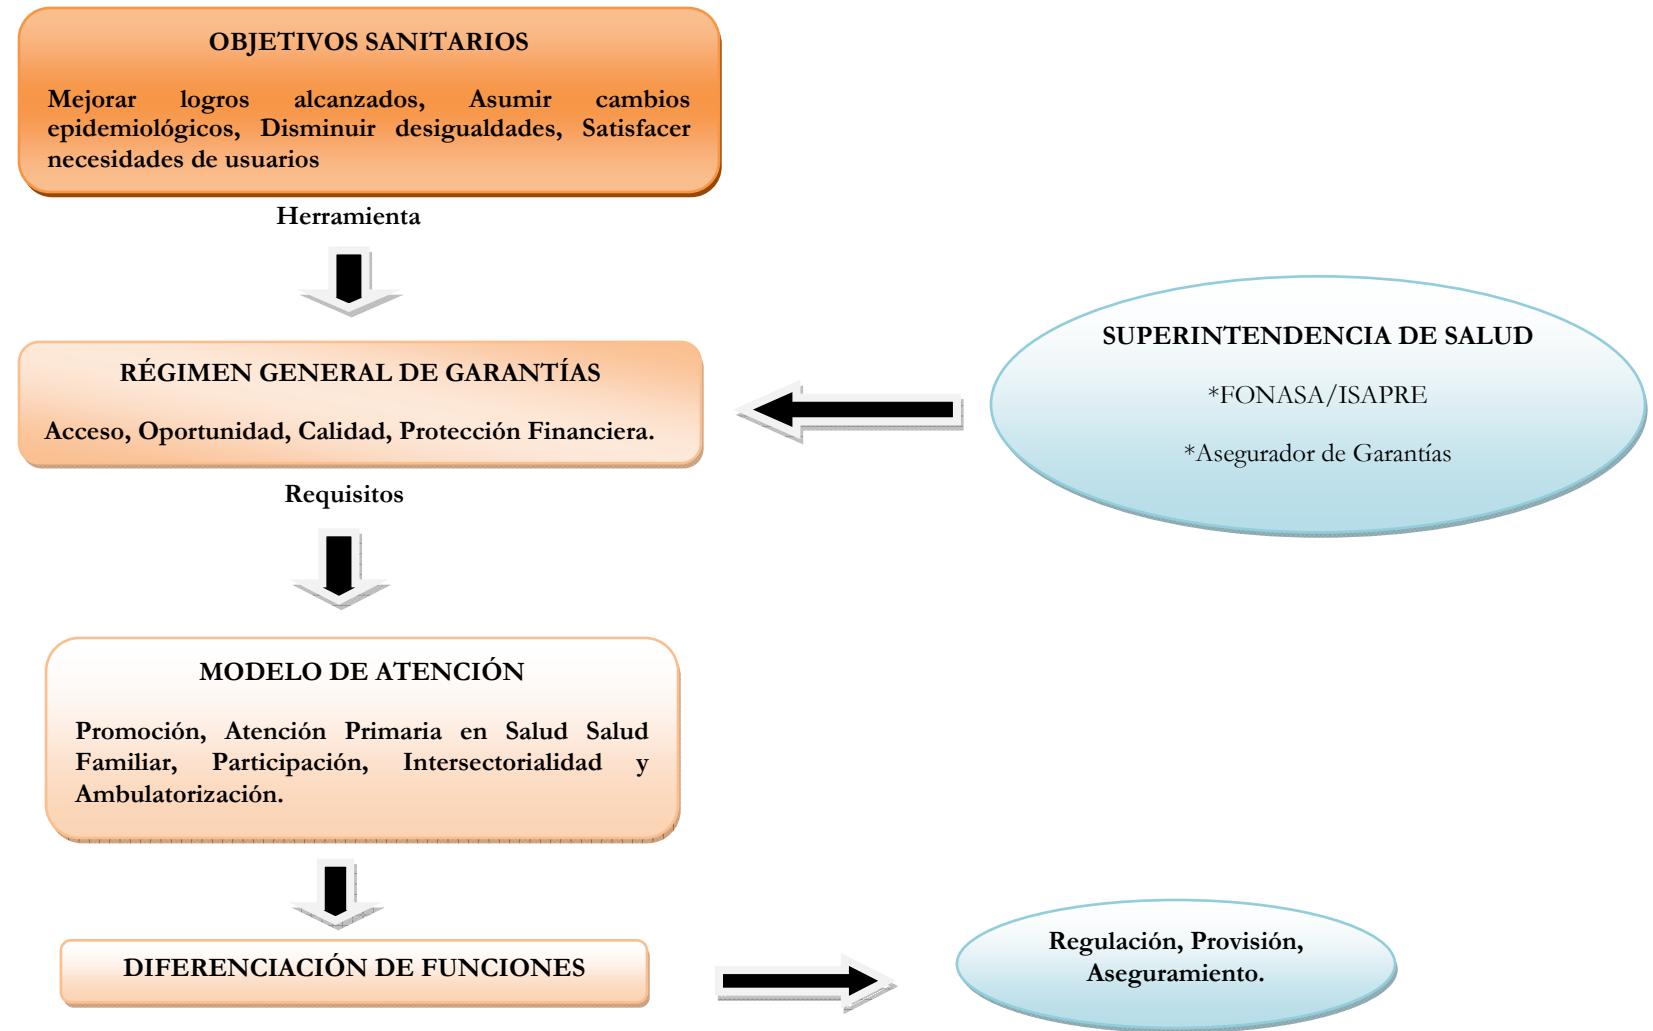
OBJETIVOS SANITARIOS

Mejorar logros alcanzados, Asumir cambios epidemiológicos, Disminuir desigualdades, Satisfacer necesidades de usuarios

Herramienta

RÉGIMEN GENERAL DE GARANTÍAS

Acceso, Oportunidad, Calidad, Protección Financiera.

SUPERINTENDENCIA DE SALUD

*FONASA/ISAPRE

*Asegurador de Garantías

Requisitos

MODELO DE ATENCIÓN

Promoción, Atención Primaria en Salud Salud Familiar, Participación, Intersectorialidad y Ambulatorización.

DIFERENCIACIÓN DE FUNCIONES

Regulación, Provisión, Aseguramiento.